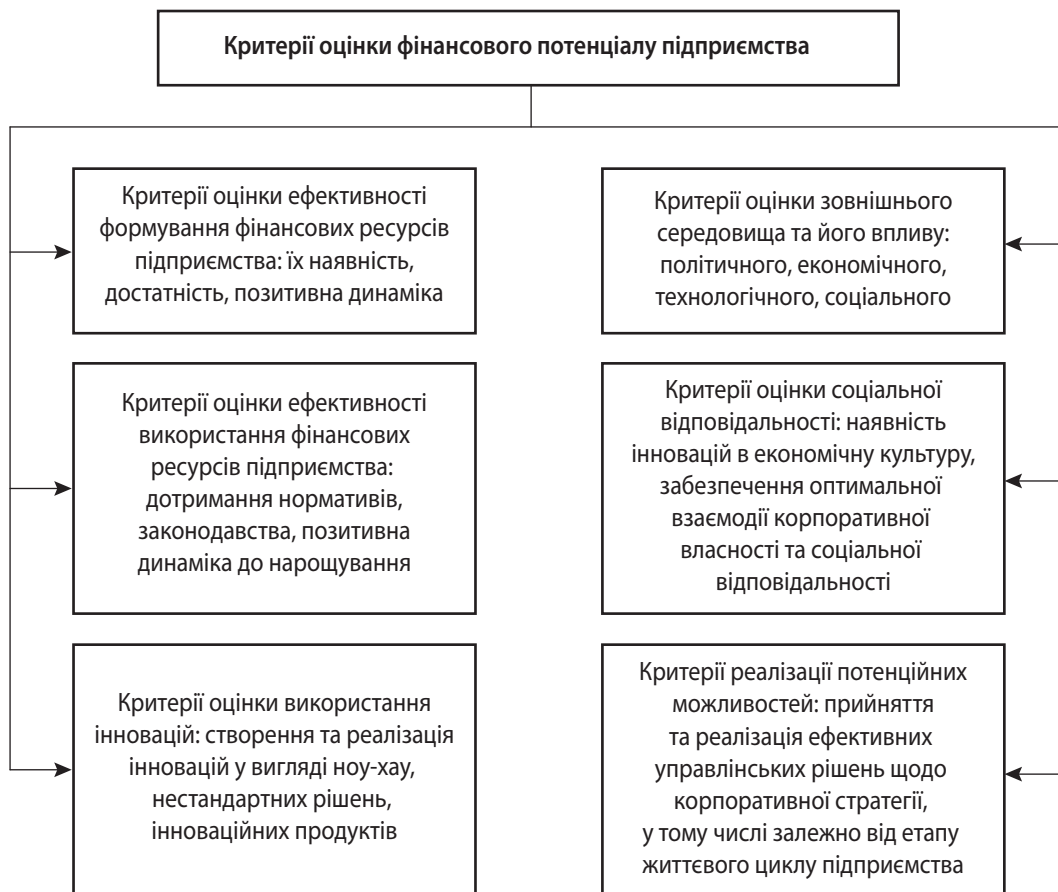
Критерії оцінки фінансового потенціалу підприємства

Критерії оцінки ефективності формування фінансових ресурсів підприємства: їх наявність, достатність, позитивна динаміка

Критерії оцінки ефективності використання фінансових ресурсів підприємства: дотримання нормативів, законодавства, позитивна динаміка до нарощування

Критерії оцінки використання інновацій: створення та реалізація інновацій у вигляді ноу-хау, нестандартних рішень, інноваційних продуктів

Критерії оцінки зовнішнього середовища та його впливу: політичного, економічного, технологічного, соціального

Критерії оцінки соціальної відповідальності: наявність інновацій в економічну культуру, забезпечення оптимальної взаємодії корпоративної власності та соціальної відповідальності

Критерії реалізації потенційних можливостей: прийняття та реалізація ефективних управлінських рішень щодо корпоративної стратегії, у тому числі залежно від етапу життєвого циклу підприємства